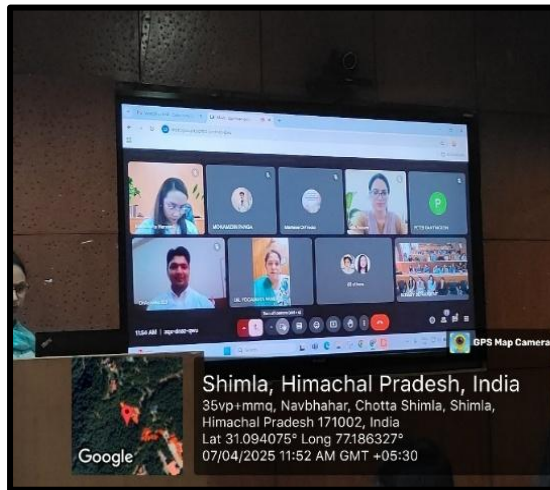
11:54 AM

GPS Map Camera

Shimla, Himachal Pradesh, India
35vp+mmq, Navbhahar, Chotta Shimla, Shimla, Himachal Pradesh 171002, India
Lat 31.094075° Long 77.186327°
07/04/2025 11:52 AM GMT +05:30

Google